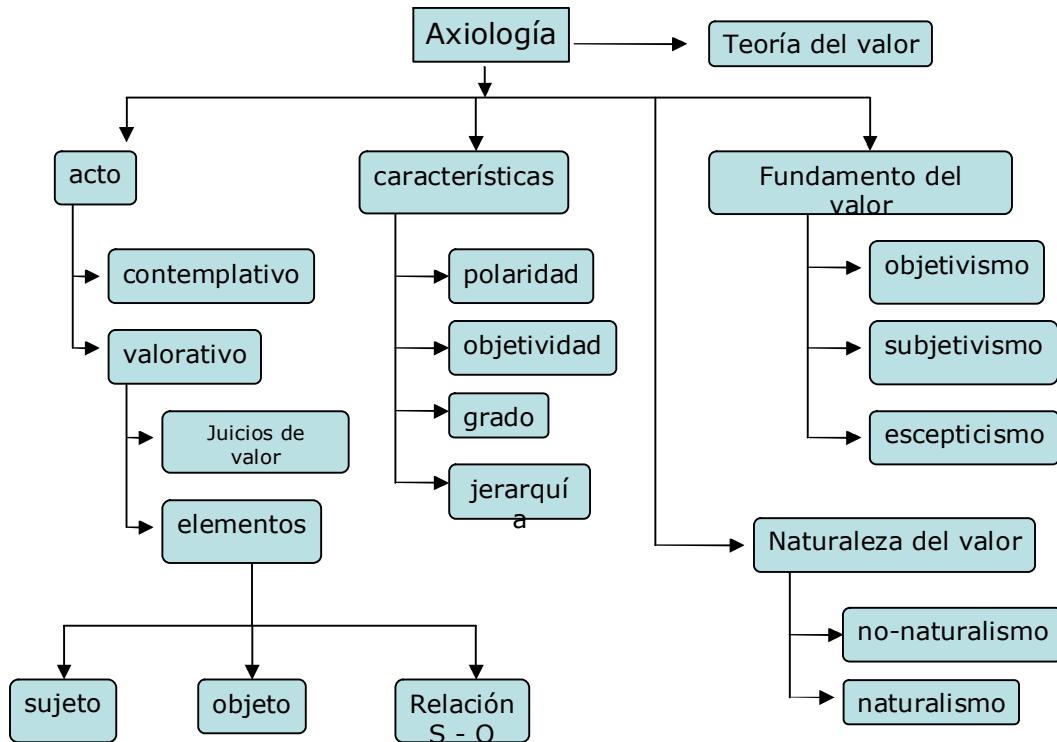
Axiología

Teoría del valor

acto

contemplativo

valorativo

Juicios de valor

elementos

sujeto

objeto

Relación S - O

características

polaridad

objetividad

grado

jerarquía

Fundamento del valor

objetivismo

subjetivismo

escepticismo

Naturaleza del valor

no-naturalismo

naturalismo